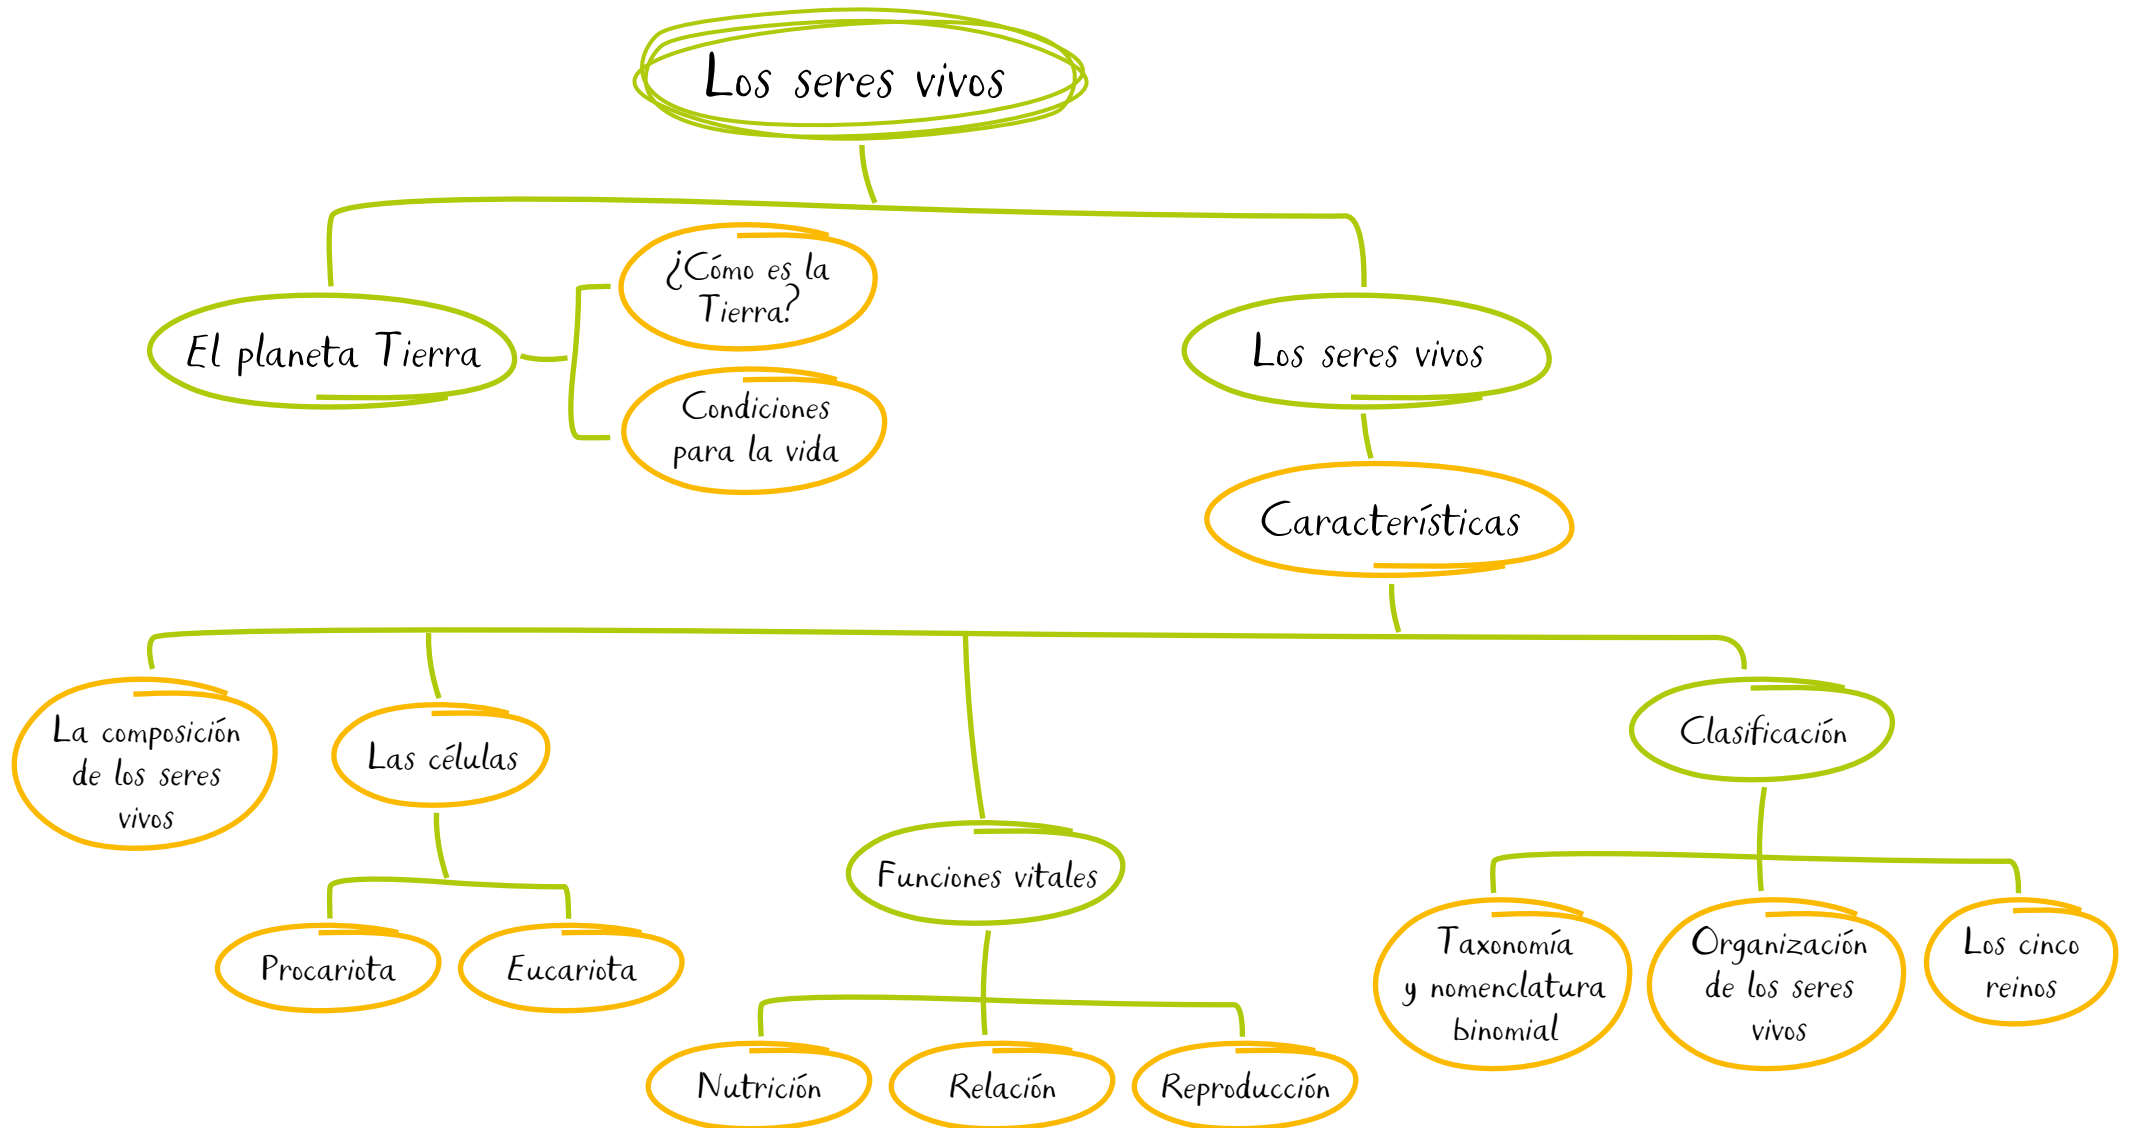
Los seres vivos

El planeta Tierra

¿Cómo es la Tierra?

Condiciones para la vida

Los seres vivos

Características

La composición de los seres vivos

Las células

Procariota

Eucariota

Funciones vitales

Nutrición

Relación

Reproducción

Clasificación

Taxonomía y nomenclatura binomial

Organización de los seres vivos

Los cinco reinos